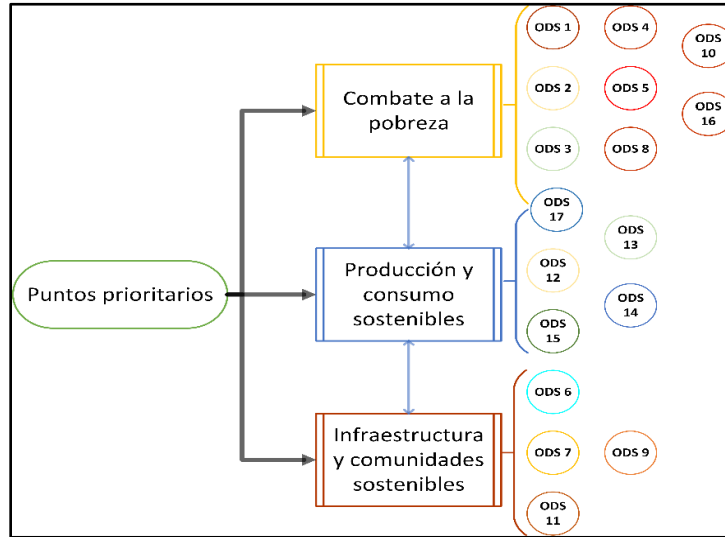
Puntos prioritarios

Combate a la pobreza

ODS 1
ODS 4
ODS 10
ODS 2
ODS 5
ODS 16
ODS 3
ODS 8

Producción y consumo sostenibles

ODS 17
ODS 12
ODS 13
ODS 14
ODS 15

Infraestructura y comunidades sostenibles

ODS 6
ODS 7
ODS 9
ODS 11